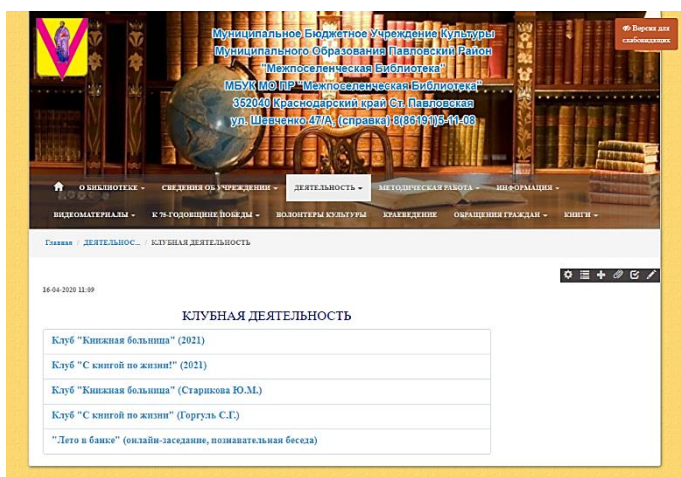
Муниципальное Бюджетное Учреждение Культуры
Муниципального Образования Павловский Район
"Межпоселенческая Библиотека"
МБУК МО ПР "Межпоселенческая Библиотека"
352040 Краснодарский край Ст. Павловская
ул. Шевченко 47/А, (справка) 8(86191)5-11-08

Версия для слабовидящих

О БИБЛИОТЕКЕ СВЕДЕНИЯ ОБ УЧРЕЖДЕНИИ ДЕЯТЕЛЬНОСТЬ МЕТОДИЧЕСКАЯ РАБОТА ИНФОРМАЦИЯ
ВИДЕОМАТЕРИАЛЫ К 75-ГОДОВЩИНЕ ПОБЕДЫ ВОЛОНТЕРЫ КУЛЬТУРЫ КРАЕВЕДЕНИЕ ОБРАЩЕНИЯ ГРАЖДАН КНИГИ

Главная / ДЕЯТЕЛЬНОС... / КЛУБНАЯ ДЕЯТЕЛЬНОСТЬ

26-04-2020 11:09

КЛУБНАЯ ДЕЯТЕЛЬНОСТЬ

Клуб "Книжная больница" (2021)
Клуб "С книгой по жизни!" (2021)
Клуб "Книжная больница" (Старикова Ю.М.)
Клуб "С книгой по жизни" (Горгуль С.Г.)
"Лето в банке" (онлайн-заседание, познавательная беседа)